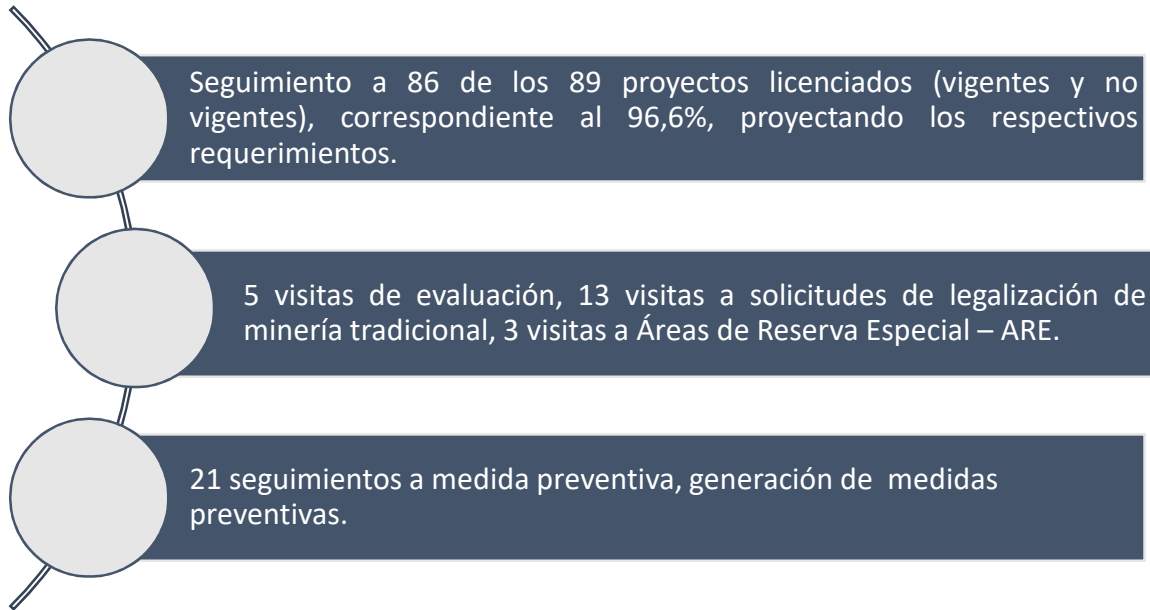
Seguimiento a 86 de los 89 proyectos licenciados (vigentes y no vigentes), correspondiente al 96,6%, proyectando los respectivos requerimientos.

5 visitas de evaluación, 13 visitas a solicitudes de legalización de minería tradicional, 3 visitas a Áreas de Reserva Especial – ARE.

21 seguimientos a medida preventiva, generación de medidas preventivas.